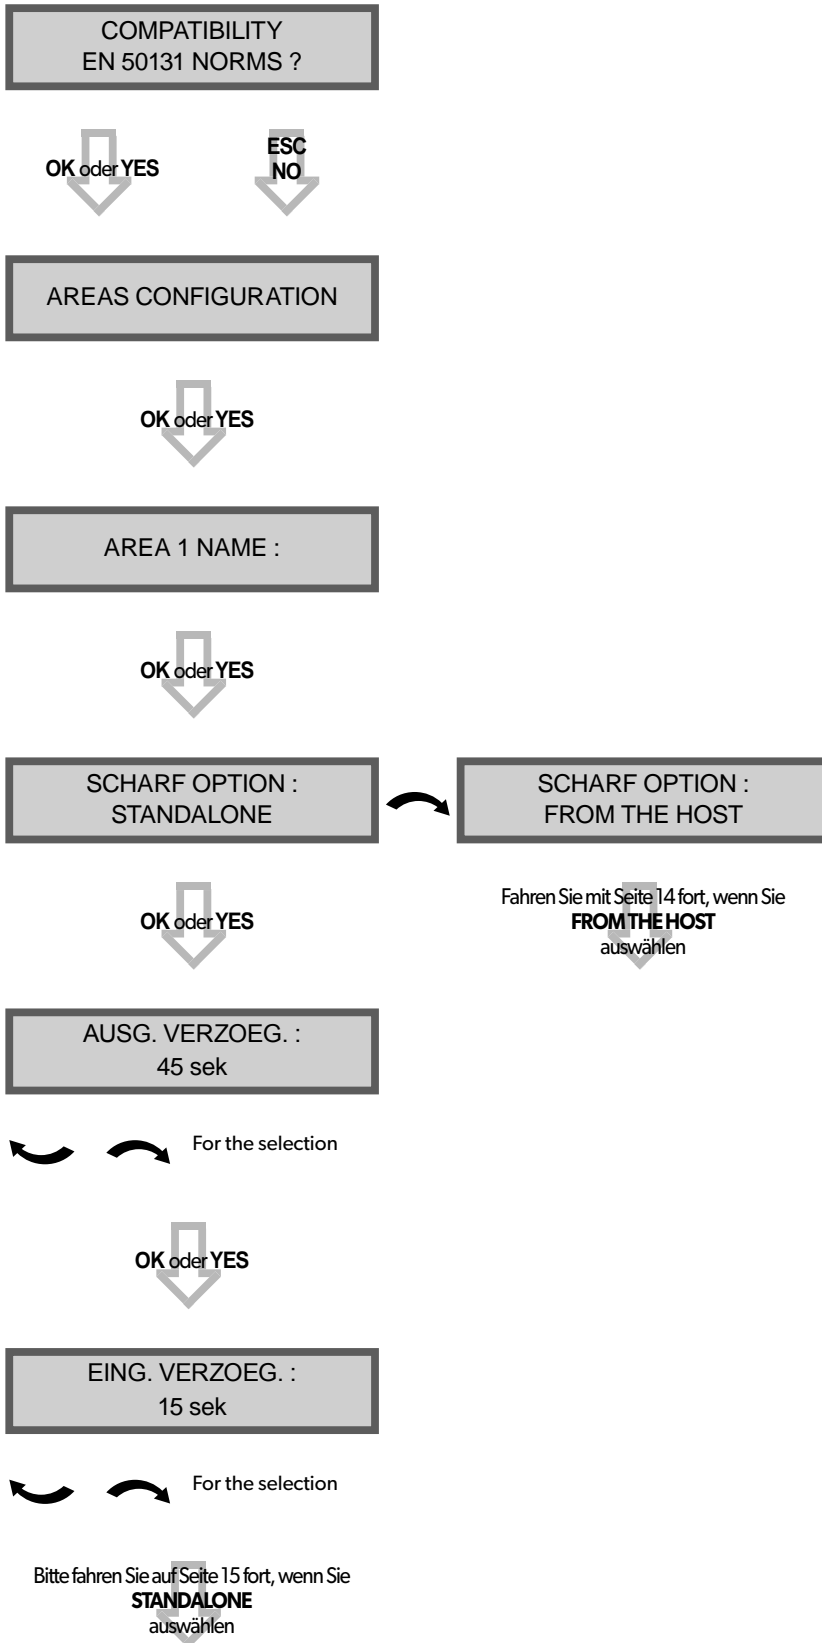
COMPATIBILITY
EN 50131 NORMS ?

OK oder YES

ESC
NO

AREAS CONFIGURATION

OK oder YES

AREA 1 NAME :

OK oder YES

SCHARF OPTION :
STANDALONE

SCHARF OPTION :
FROM THE HOST

OK oder YES

Fahren Sie mit Seite 14 fort, wenn Sie
**FROM THE HOST**
auswählen

AUSG. VERZOEG. :
45 sek

For the selection

OK oder YES

EING. VERZOEG. :
15 sek

For the selection

Bitte fahren Sie auf Seite 15 fort, wenn Sie
**STANDALONE**
auswählen